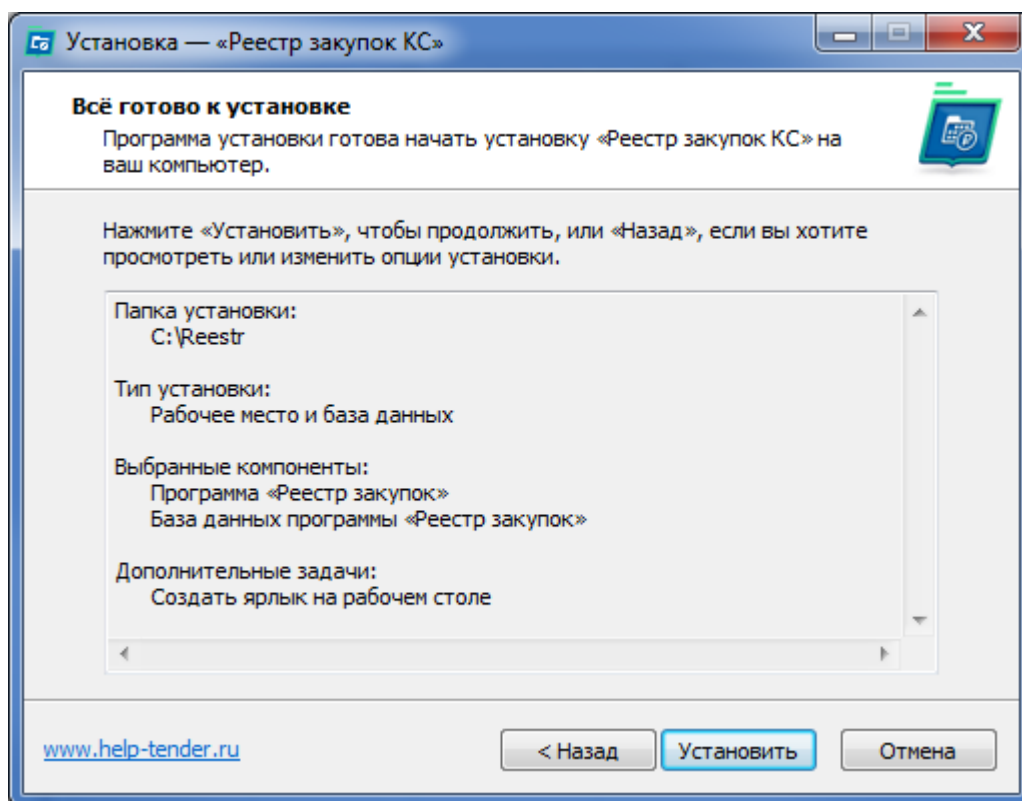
Установка — «Реестр закупок КС»

Всё готово к установке

Программа установки готова начать установку «Реестр закупок КС» на ваш компьютер.

Нажмите «Установить», чтобы продолжить, или «Назад», если вы хотите просмотреть или изменить опции установки.

Папка установки:
C:\Reestr

Тип установки:
Рабочее место и база данных

Выбранные компоненты:
Программа «Реестр закупок»
База данных программы «Реестр закупок»

Дополнительные задачи:
Создать ярлык на рабочем столе

www.help-tender.ru

< Назад

Установить

Отмена